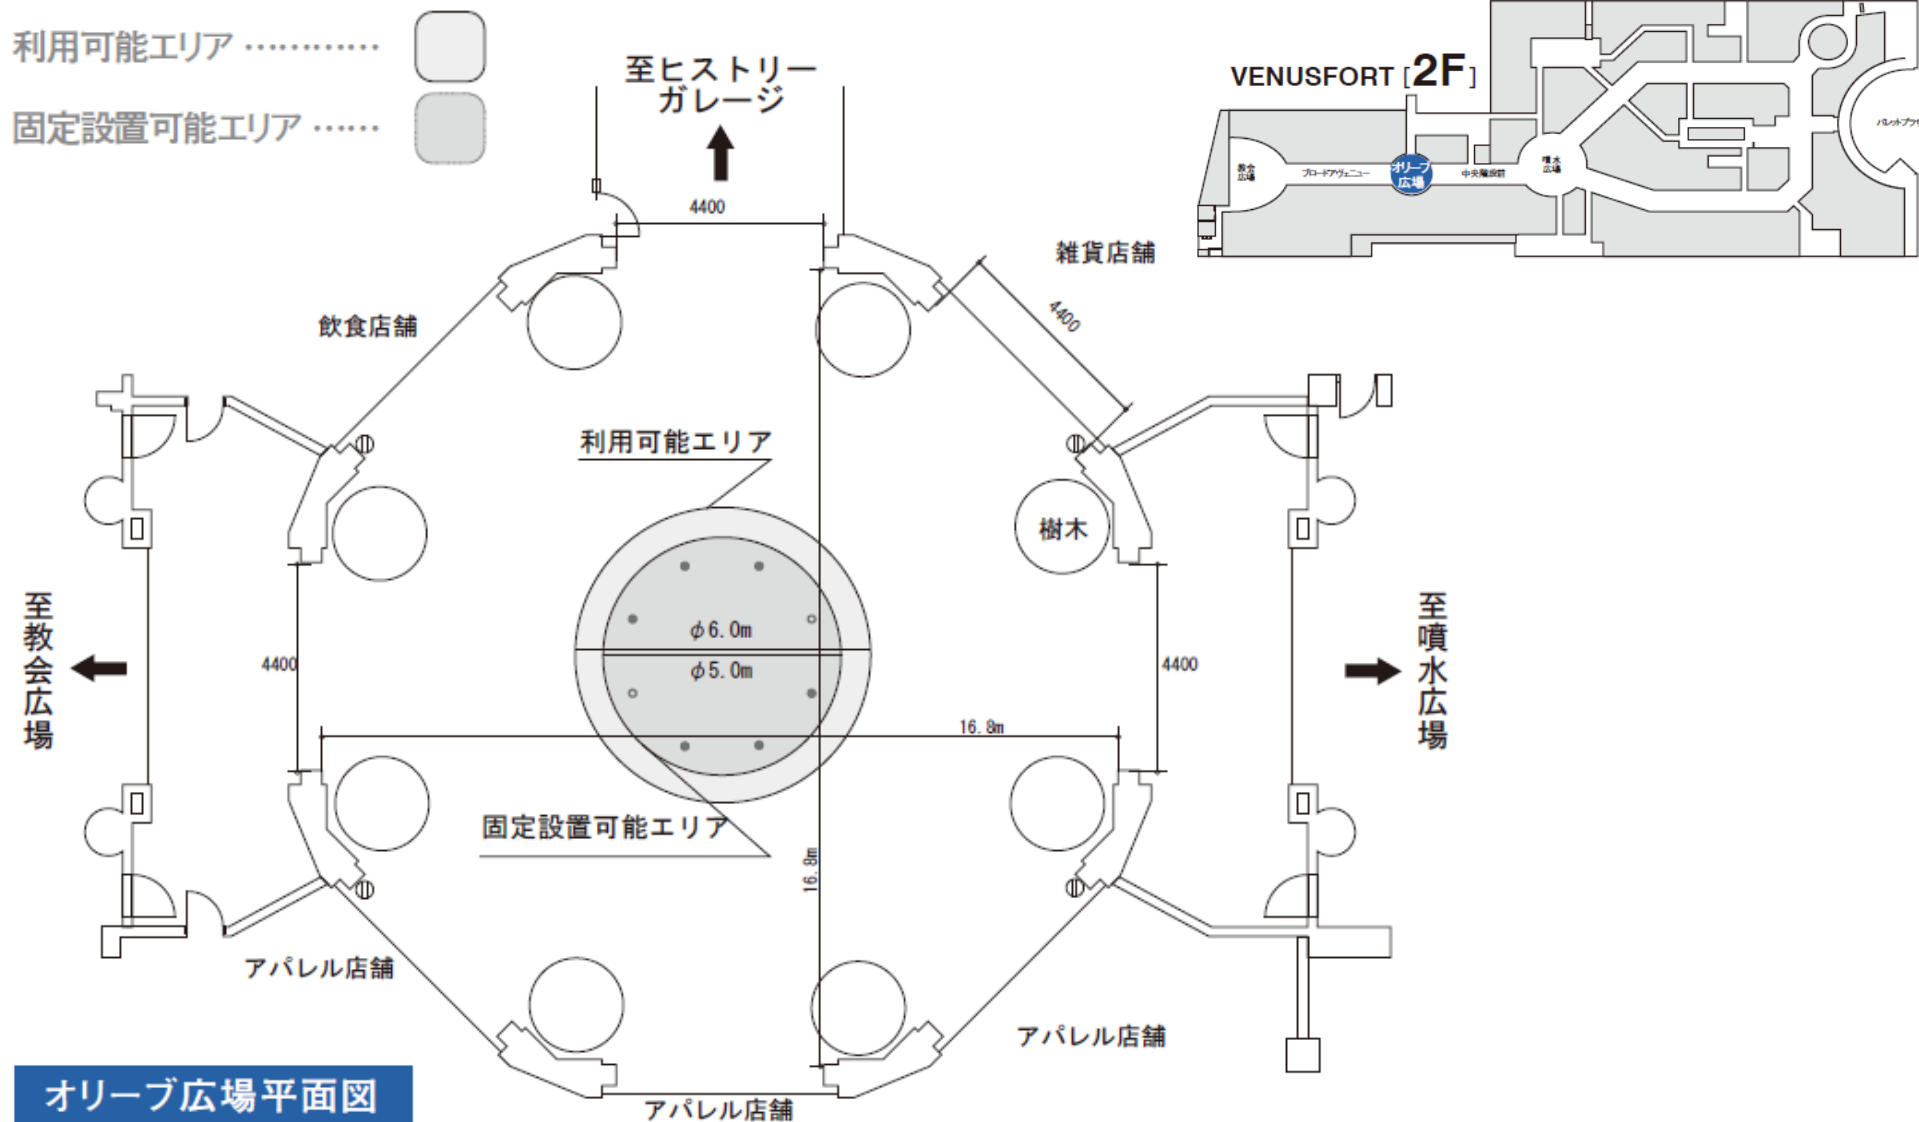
利用可能エリア …………

固定設置可能エリア ……

至ヒストリーガレージ

VENUSFORT [2F]

教会広場
ブロードアヴェニュー
オリーブ広場
中央噴水前
噴水広場
パレットプラ

4400

雑貨店舗

飲食店舗

4400

利用可能エリア

樹木

至教会広場

至噴水広場

4400

$\phi$6.0m

$\phi$5.0m

4400

16.8m

固定設置可能エリア

16.8m

アパレル店舗

アパレル店舗

オリーブ広場平面図

アパレル店舗